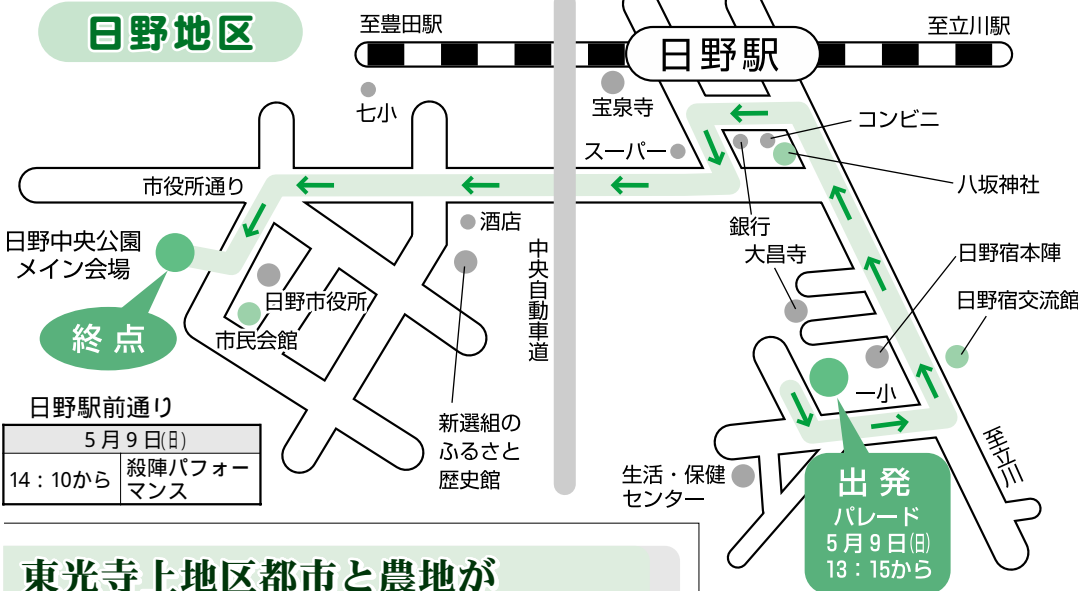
日野地区

至豊田駅

日野駅

至立川駅

七小

宝泉寺

コンビニ

スーパー

八坂神社

市役所通り

酒店

銀行

日野中央公園
メイン会場

中央自動車道

大昌寺

日野宿本陣

日野市役所

日野宿交流館

終点

市民会館

一小

日野駅前通り

| 5月9日(日) | |
|---|---|
| 14：10から | 殺陣パフォーマンス |

新選組のふるさと歴史館

生活・保健センター

至立川

出発
パレード
5月9日(日)
13：15から

東光寺上地区都市と農地が